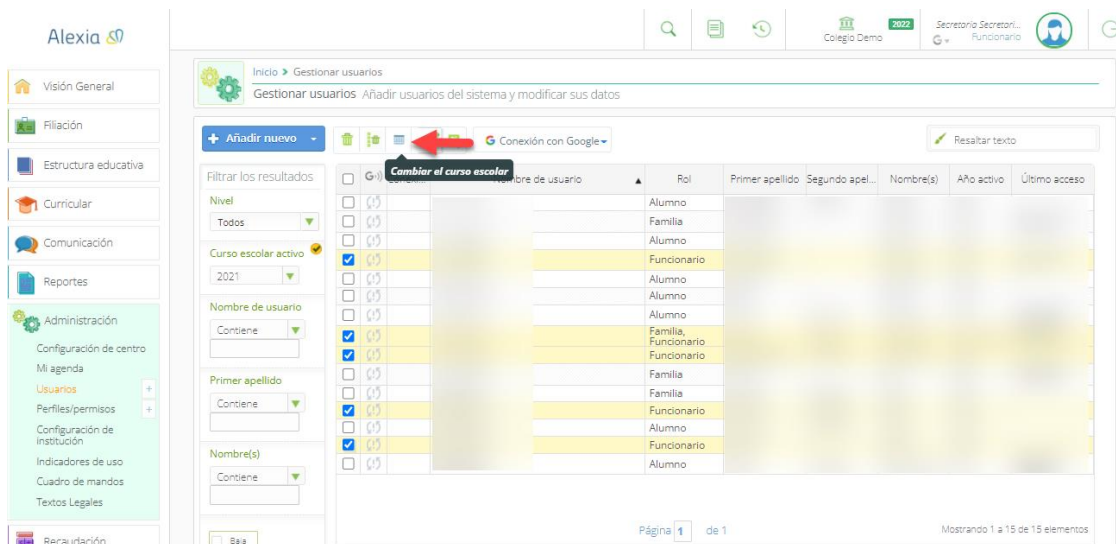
Alexia

Colegio Demo 2022 Secretario Secretari... Funcionario

Visión General
Filiación
Estructura educativa
Curricular
Comunicación
Reportes
Administración
Configuración de centro
Mi agenda
Usuarios
Perfiles/permisos
Configuración de institución
Indicadores de uso
Cuadro de mandos
Textos Legales
Recaudación

Inicio > Gestionar usuarios
Gestionar usuarios Añadir usuarios del sistema y modificar sus datos

Añadir nuevo
Cambiar el curso escolar
Conexión con Google
Resaltar texto

Filtrar los resultados
Nivel
Todos
Curso escolar activo
2021
Nombre de usuario
Contiene
Primer apellido
Contiene
Nombre(s)
Contiene
Baja

| | | Nombre de usuario | Rol | Primer apellido | Segundo apel... | Nombre(s) | Año activo | Último acceso |
|---|---|---|---|---|---|---|---|---|
| | | | Alumno | | | | | |
| | | | Familia | | | | | |
| | | | Alumno | | | | | |
| ✓ | | | Funcionario | | | | | |
| | | | Alumno | | | | | |
| | | | Alumno | | | | | |
| | | | Alumno | | | | | |
| ✓ | | | Familia, Funcionario | | | | | |
| ✓ | | | Funcionario | | | | | |
| | | | Familia | | | | | |
| | | | Familia | | | | | |
| ✓ | | | Funcionario | | | | | |
| | | | Alumno | | | | | |
| ✓ | | | Funcionario | | | | | |
| | | | Alumno | | | | | |

Página 1 de 1
Mostrando 1 a 15 de 15 elementos